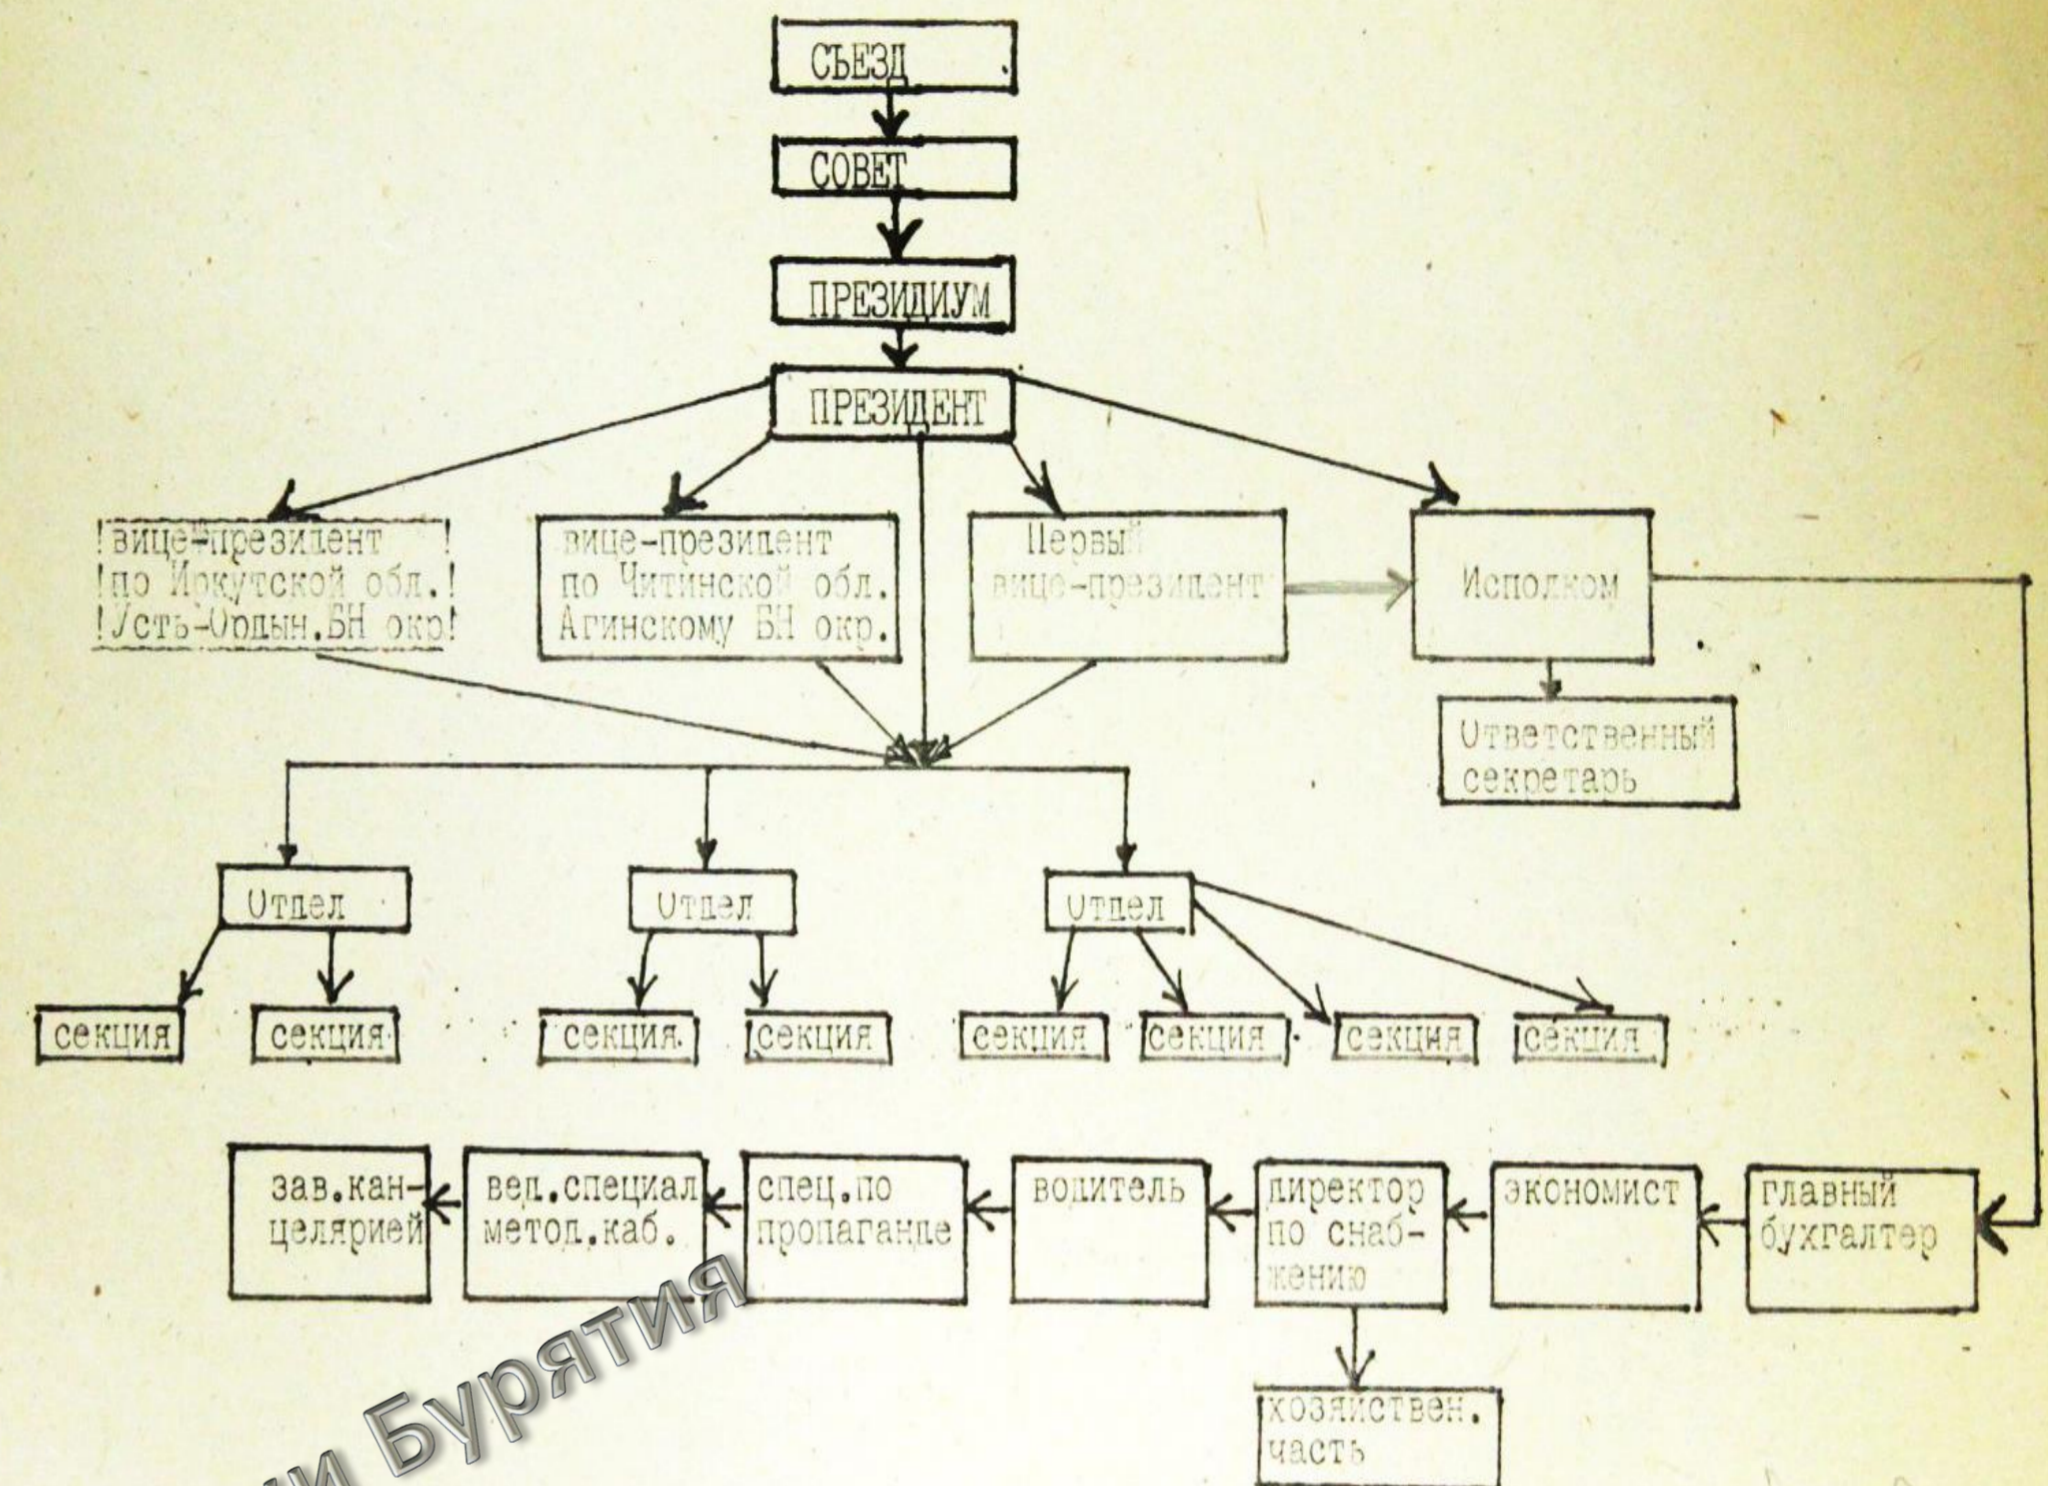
СЪЕЗД

СОВЕТ

ПРЕЗИДИУМ

ПРЕЗИДЕНТ

!вице-президент !
!по Иркутской обл.!
!Усть-Ордын.БН окр!

вице-президент по Читинской обл. Агинскому БН окр.

Первый вице-президент

Исполком

Ответственный секретарь

Отдел

Отдел

Отдел

секция

секция

секция

секция

секция

секция

секция

секция

зав.канцелярией

вед.специал метод.каб.

спец.по пропаганде

водитель

директор по снабжению

экономист

главный бухгалтер

хозяйствен. часть

и Бурятия